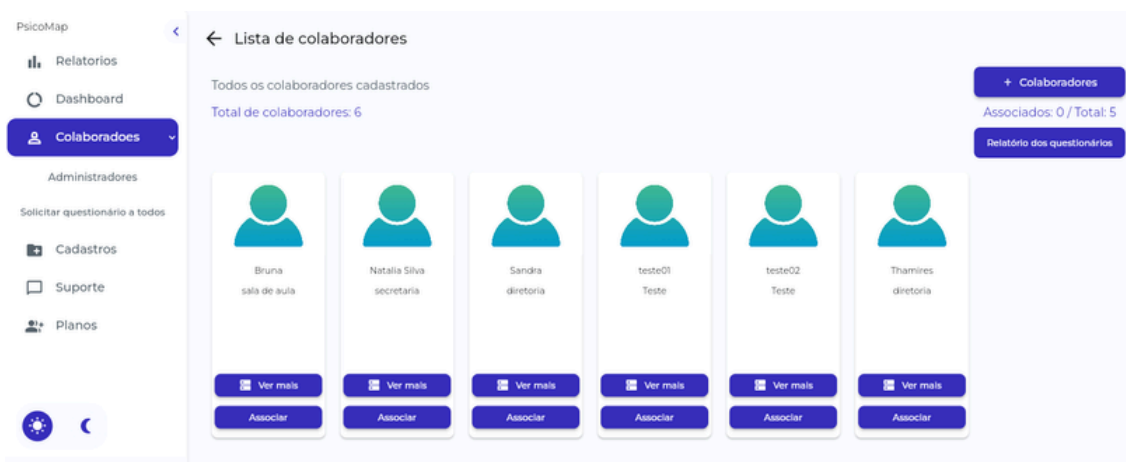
PsicoMap

Relatorios

Dashboard

Colaboradoes

Administradores

Solicitar questionário a todos

Cadastros

Suporte

Planos

← Lista de colaboradores

Todos os colaboradores cadastrados

Total de colaboradores: 6

+ Colaboradores

Associados: 0 / Total: 5

Relatório dos questionários

Bruna
sala de aula
Ver mais
Associar

Natalia Silva
secretaria
Ver mais
Associar

Sandra
diretoria
Ver mais
Associar

teste01
Teste
Ver mais
Associar

teste02
Teste
Ver mais
Associar

Thamires
diretoria
Ver mais
Associar